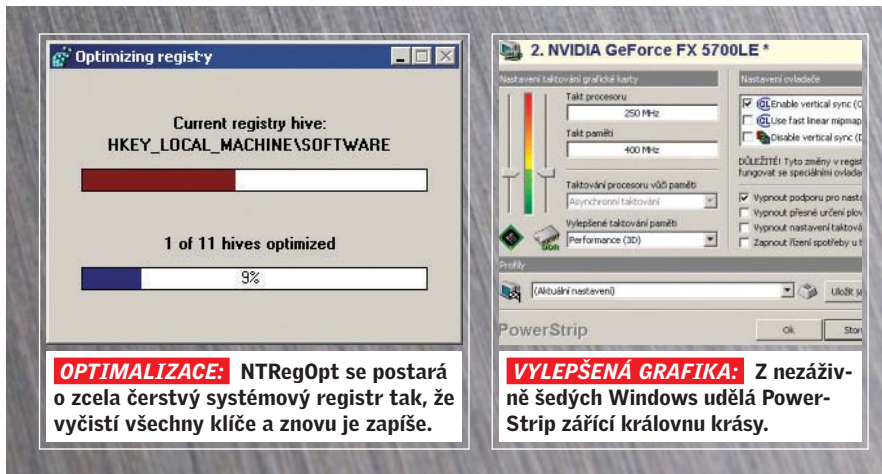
Optimizing registry

Current registry hive:
HKEY_LOCAL_MACHINE\SOFTWARE

1 of 11 hives optimized

9%

OPTIMALIZACE: NTRegOpt se postará o zcela čerstvý systémový registr tak, že vyčistí všechny klíče a znovu je zapíše.

2. NVIDIA GeForce FX 5700LE *

Nastavení taktování grafické karty

Takt procesoru

250 MHz

Takt paměti

400 MHz

Taktování procesoru vůči paměti

Asynchronní taktování

Vylepšené taktování paměti

Performance (3D)

Nastavení ovladače

Enable vertical sync (

Use fast linear mipmap

Disable vertical sync (

DŮLEŽITÉ! Tyto změny v regist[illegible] fungovat se speciálními ovlada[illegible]

Vypnout podporu pro nast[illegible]

Vypnout přesné určení plo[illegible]

Vypnout nastavení taktová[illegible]

Zapnout řízení spotřeby u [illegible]

Profily

(Aktuální nastavení)

Uložit sy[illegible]

PowerStrip

Ok

Sto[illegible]

VYLEPŠENÁ GRAFIKA: Z nezáživně šedých Windows udělá PowerStrip zářící královnu krásy.